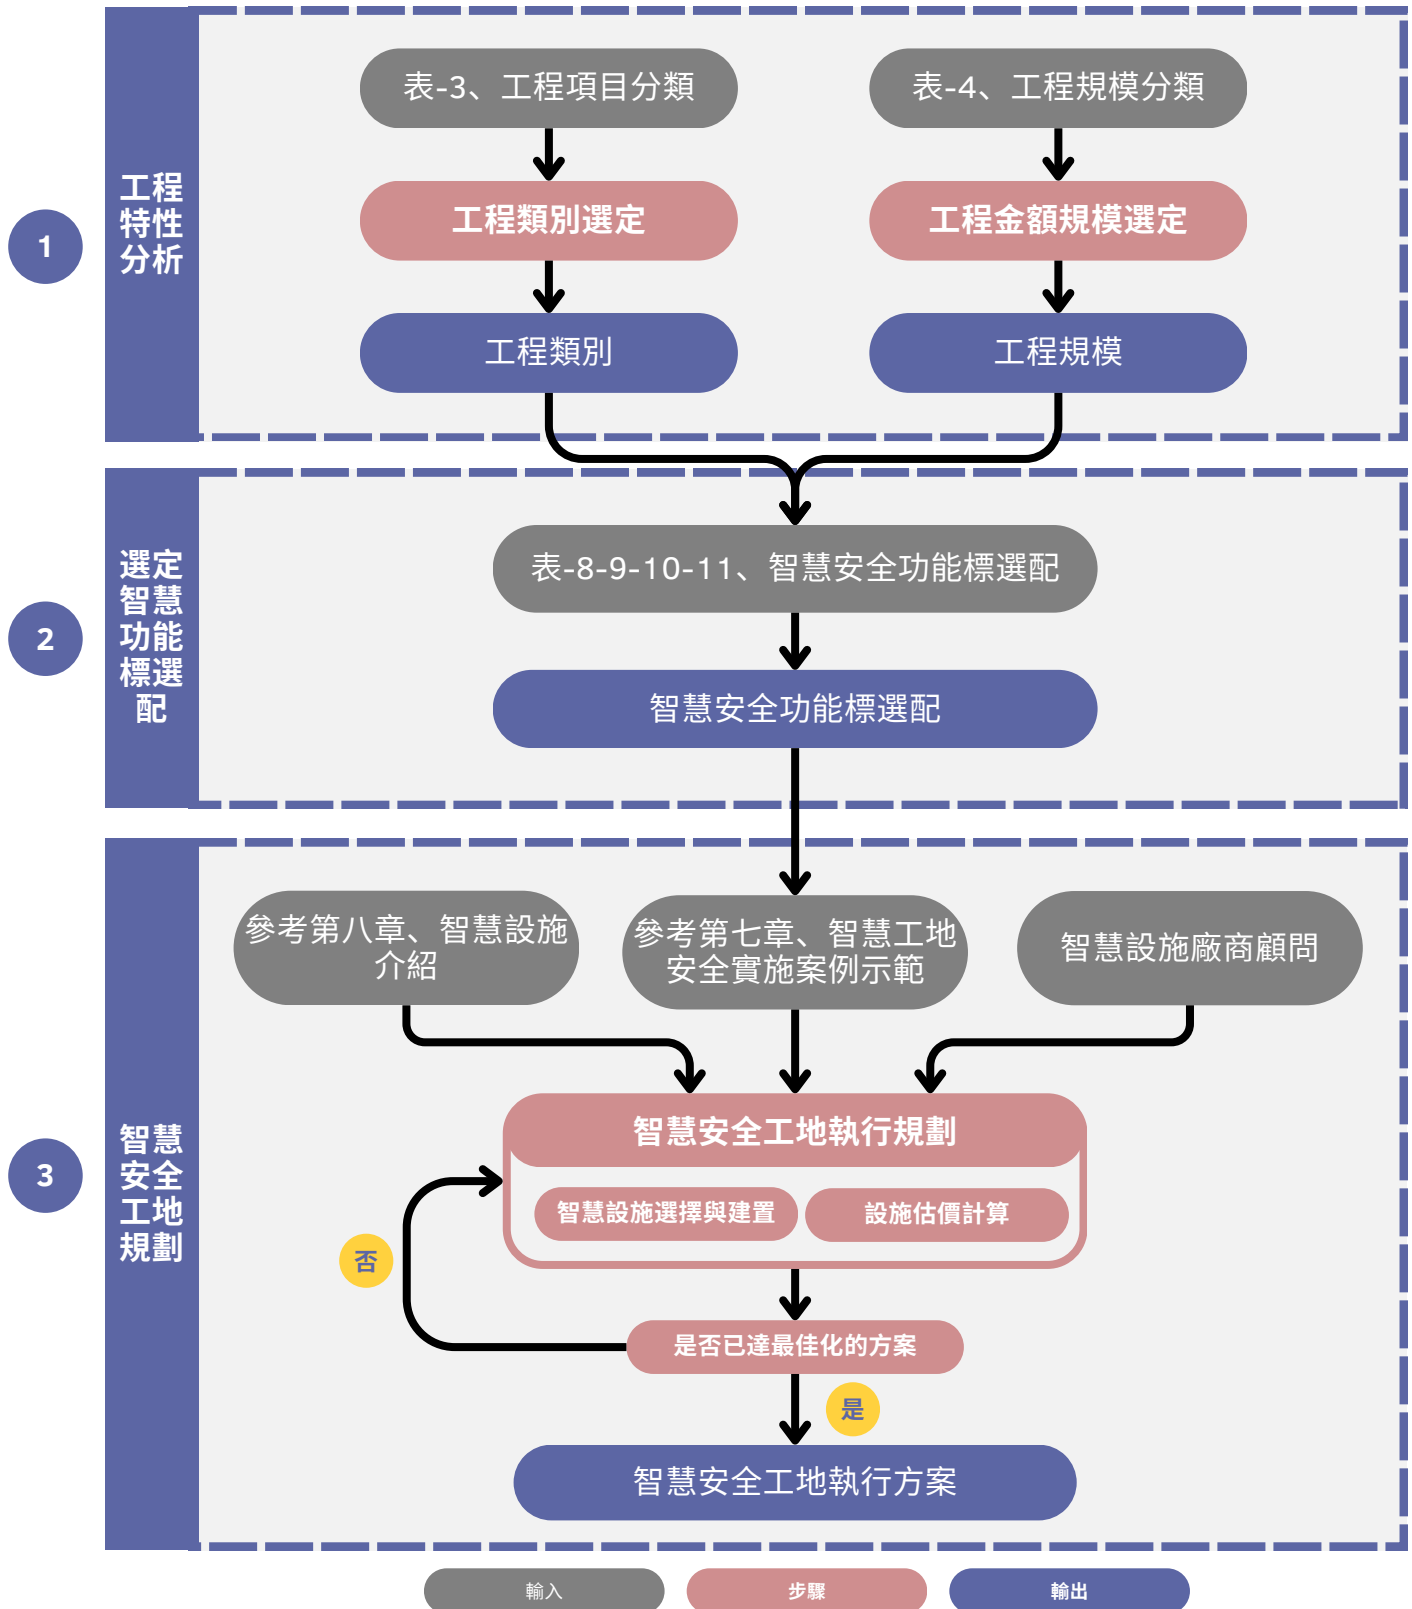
1

工程特性分析

表-3、工程項目分類

表-4、工程規模分類

工程類別選定

工程金額規模選定

工程類別

工程規模

2

選定智慧功能標選配

表-8-9-10-11、智慧安全功能標選配

智慧安全功能標選配

3

智慧安全工地規劃

參考第八章、智慧設施介紹

參考第七章、智慧工地安全實施案例示範

智慧設施廠商顧問

智慧安全工地執行規劃

智慧設施選擇與建置

設施估價計算

否

是否已達最佳化的方案

是

智慧安全工地執行方案

輸入

步驟

輸出